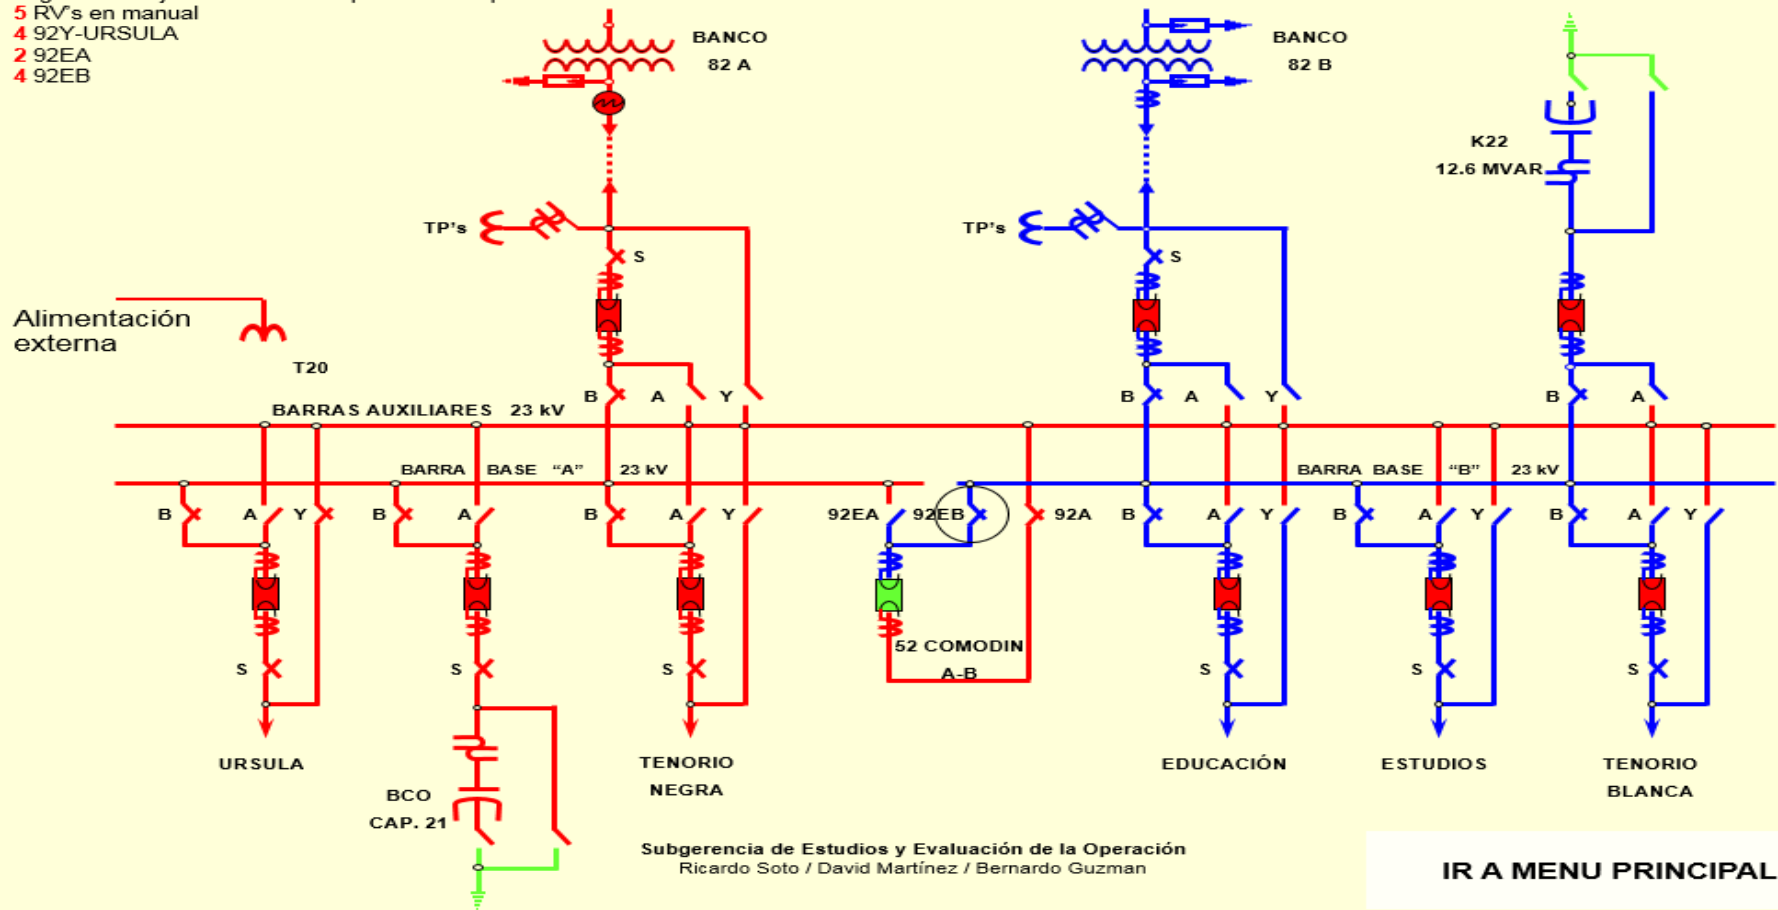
5 RV's en manual
4 92Y-URSULA
2 92EA
4 92EB

BANCO
82 A

BANCO
82 B

K22
12.6 MVAR

TP's
S

TP's
S

Alimentación externa

T20

BARRAS AUXILIARES 23 kV

B A Y

B A Y

B A

BARRA BASE "A" 23 kV

BARRA BASE "B" 23 kV

B A Y B A B A Y 92EA 92EB 92A B A Y B A Y B A Y

S S S S S S

52 COMODIN
A-B

URSULA

BCO
CAP. 21

TENORIO
NEGRA

EDUCACIÓN

ESTUDIOS

TENORIO
BLANCA

Subgerencia de Estudios y Evaluación de la Operación
Ricardo Soto / David Martínez / Bernardo Guzman

IR A MENU PRINCIPAL